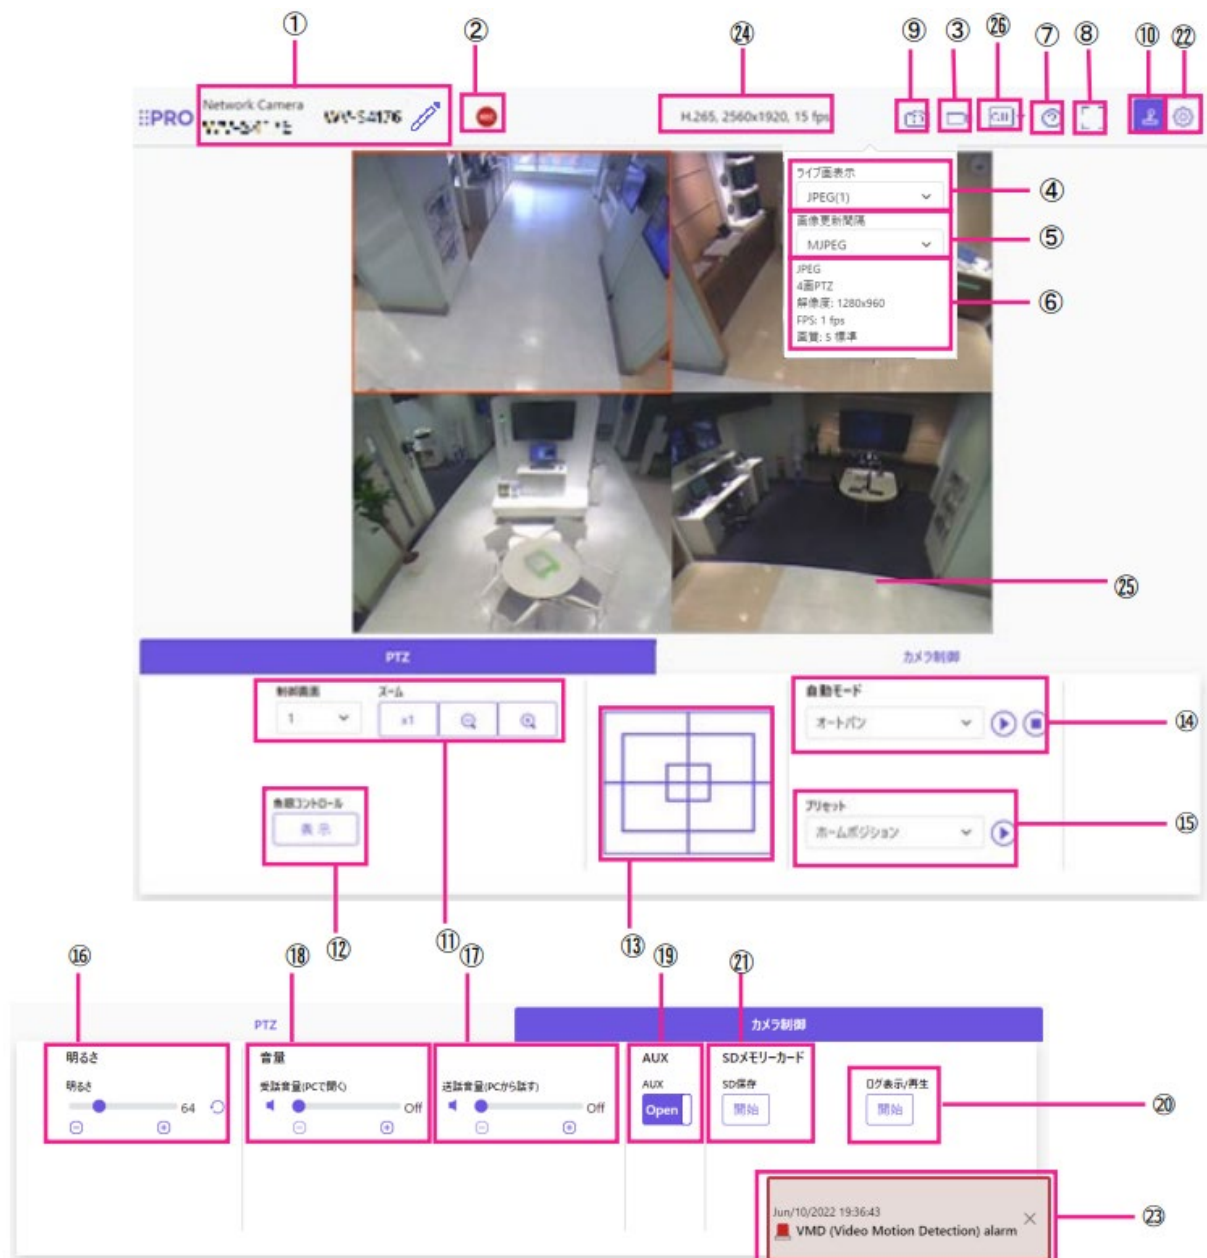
①
②
㉔
⑨
③
㉖
⑦
⑧
⑩
㉒

PRO Network Camera WV-S4176
H.265, 2560x1920, 15 fps
CH

ライブ画表示
JPEG(1)
④
画像更新間隔
MJPEG
⑤
JPEG
4画PTZ
解像度: 1280x960
FPS: 1 fps
画質: 5 標準
⑥

㉕

PTZ
カメラ制御

制御画面
1
ズーム
x1

自動モード
オートパン
⑭

魚眼コントロール
表示

プリセット
ホームポジション
⑮

⑫
⑪
⑬

⑯
⑱
⑰
⑲
㉑

PTZ
カメラ制御

明るさ
明るさ
64

音量
受話音量(PCで聞く)
Off

送話音量(PCから話す)
Off

AUX
AUX
Open

SDメモリーカード
SD保存
開始

ログ表示/再生
開始
⑳

Jun/10/2022 19:36:43
VMD (Video Motion Detection) alarm
㉓